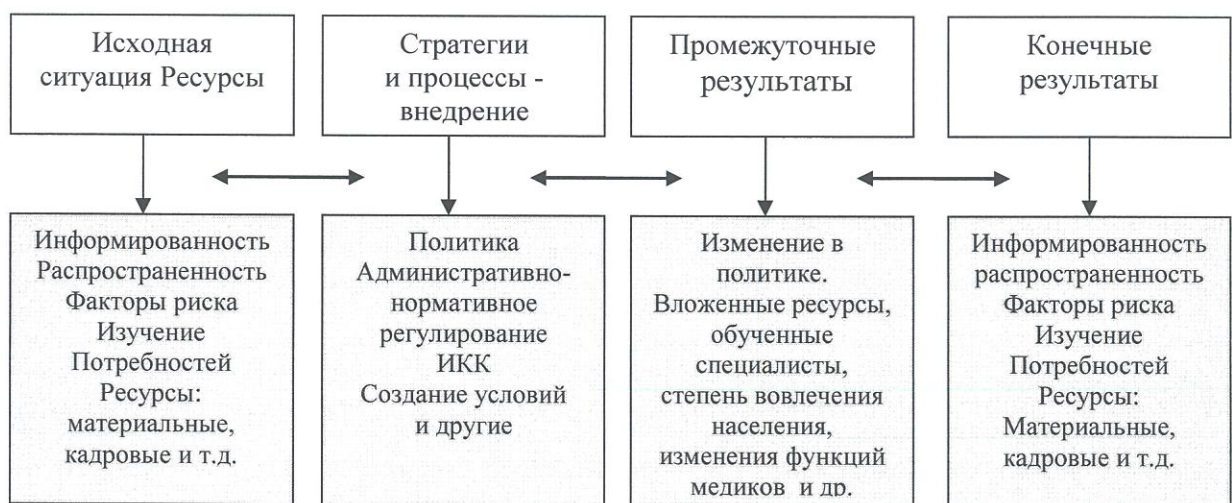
Исходная ситуация Ресурсы

Стратегии и процессы - внедрение

Промежуточные результаты

Конечные результаты

Информированность Распространенность Факторы риска Изучение Потребностей Ресурсы: материальные, кадровые и т.д.

Политика Административно-нормативное регулирование ИКК Создание условий и другие

Изменение в политике. Вложенные ресурсы, обученные специалисты, степень вовлечения населения, изменения функций медиков и др.

Информированность распространенность Факторы риска Изучение Потребностей Ресурсы: Материальные, кадровые и т.д.